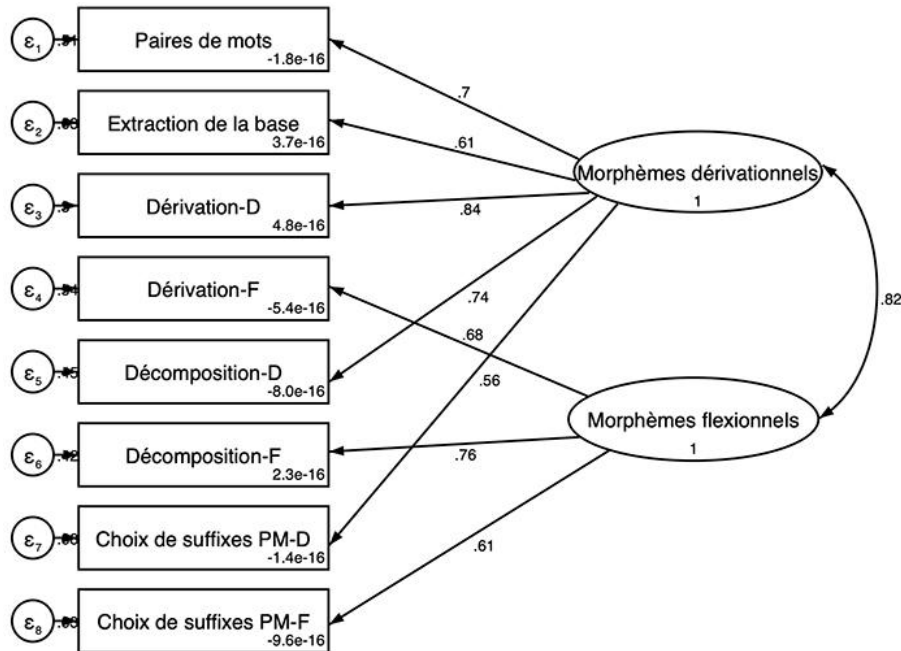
$\varepsilon_1$ .51 Paires de mots -1.8e-16

$\varepsilon_2$ .63 Extraction de la base 3.7e-16

$\varepsilon_3$ .3 Dérivation-D 4.8e-16

$\varepsilon_4$ .54 Dérivation-F -5.4e-16

$\varepsilon_5$ .45 Décomposition-D -8.0e-16

$\varepsilon_6$ .42 Décomposition-F 2.3e-16

$\varepsilon_7$ .68 Choix de suffixes PM-D -1.4e-16

$\varepsilon_8$ .63 Choix de suffixes PM-F -9.6e-16

.7

.61

.84

.74

.68

.56

.76

.61

Morphèmes dérivationnels 1

Morphèmes flexionnels 1

.82